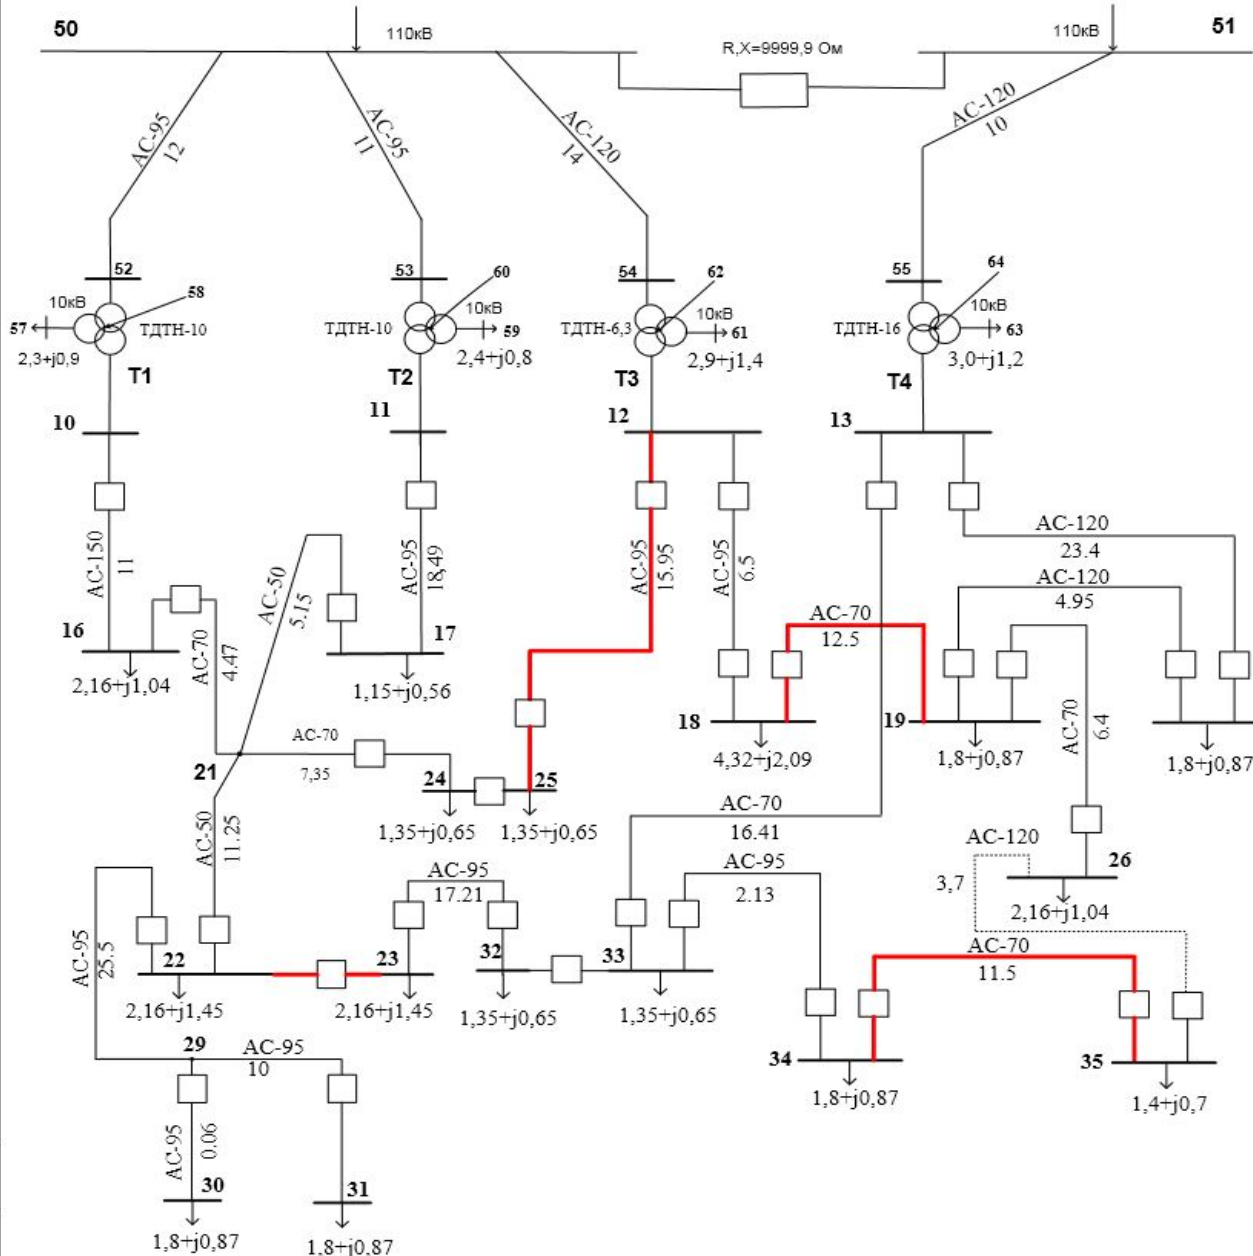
50
110кВ
R,X=9999,9 Ом
110кВ
51

АС-95
12
АС-95
11
АС-120
14
АС-120
10

52
58
10кВ
57
ТДТН-10
2,3+j0,9
T1

53
60
10кВ
ТДТН-10
59
2,4+j0,8
T2

54
62
10кВ
ТДТН-6,3
61
2,9+j1,4
T3

55
64
10кВ
ТДТН-16
63
3,0+j1,2
T4

10
11
12
13

АС-150
11
16
2,16+j1,04

АС-70
4.47
АС-50
5.15

АС-95
18,49
17
1,15+j0,56

АС-95
15.95
АС-95
6.5

АС-120
23.4
АС-120
4.95
АС-70
12.5

18
4,32+j2,09
19
1,8+j0,87
1,8+j0,87

АС-70
6.4

21
АС-70
7,35
24
25
1,35+j0,65
1,35+j0,65

АС-70
16.41
АС-95
2.13

АС-120
26
3,7
2,16+j1,04

АС-50
11.25

АС-95
25.5

22
2,16+j1,45
23
2,16+j1,45

АС-95
17.21
32
1,35+j0,65
33
1,35+j0,65

АС-70
11.5

34
1,8+j0,87
35
1,4+j0,7

29
АС-95
10

АС-95
0.06
30
1,8+j0,87
31
1.8+j0.87